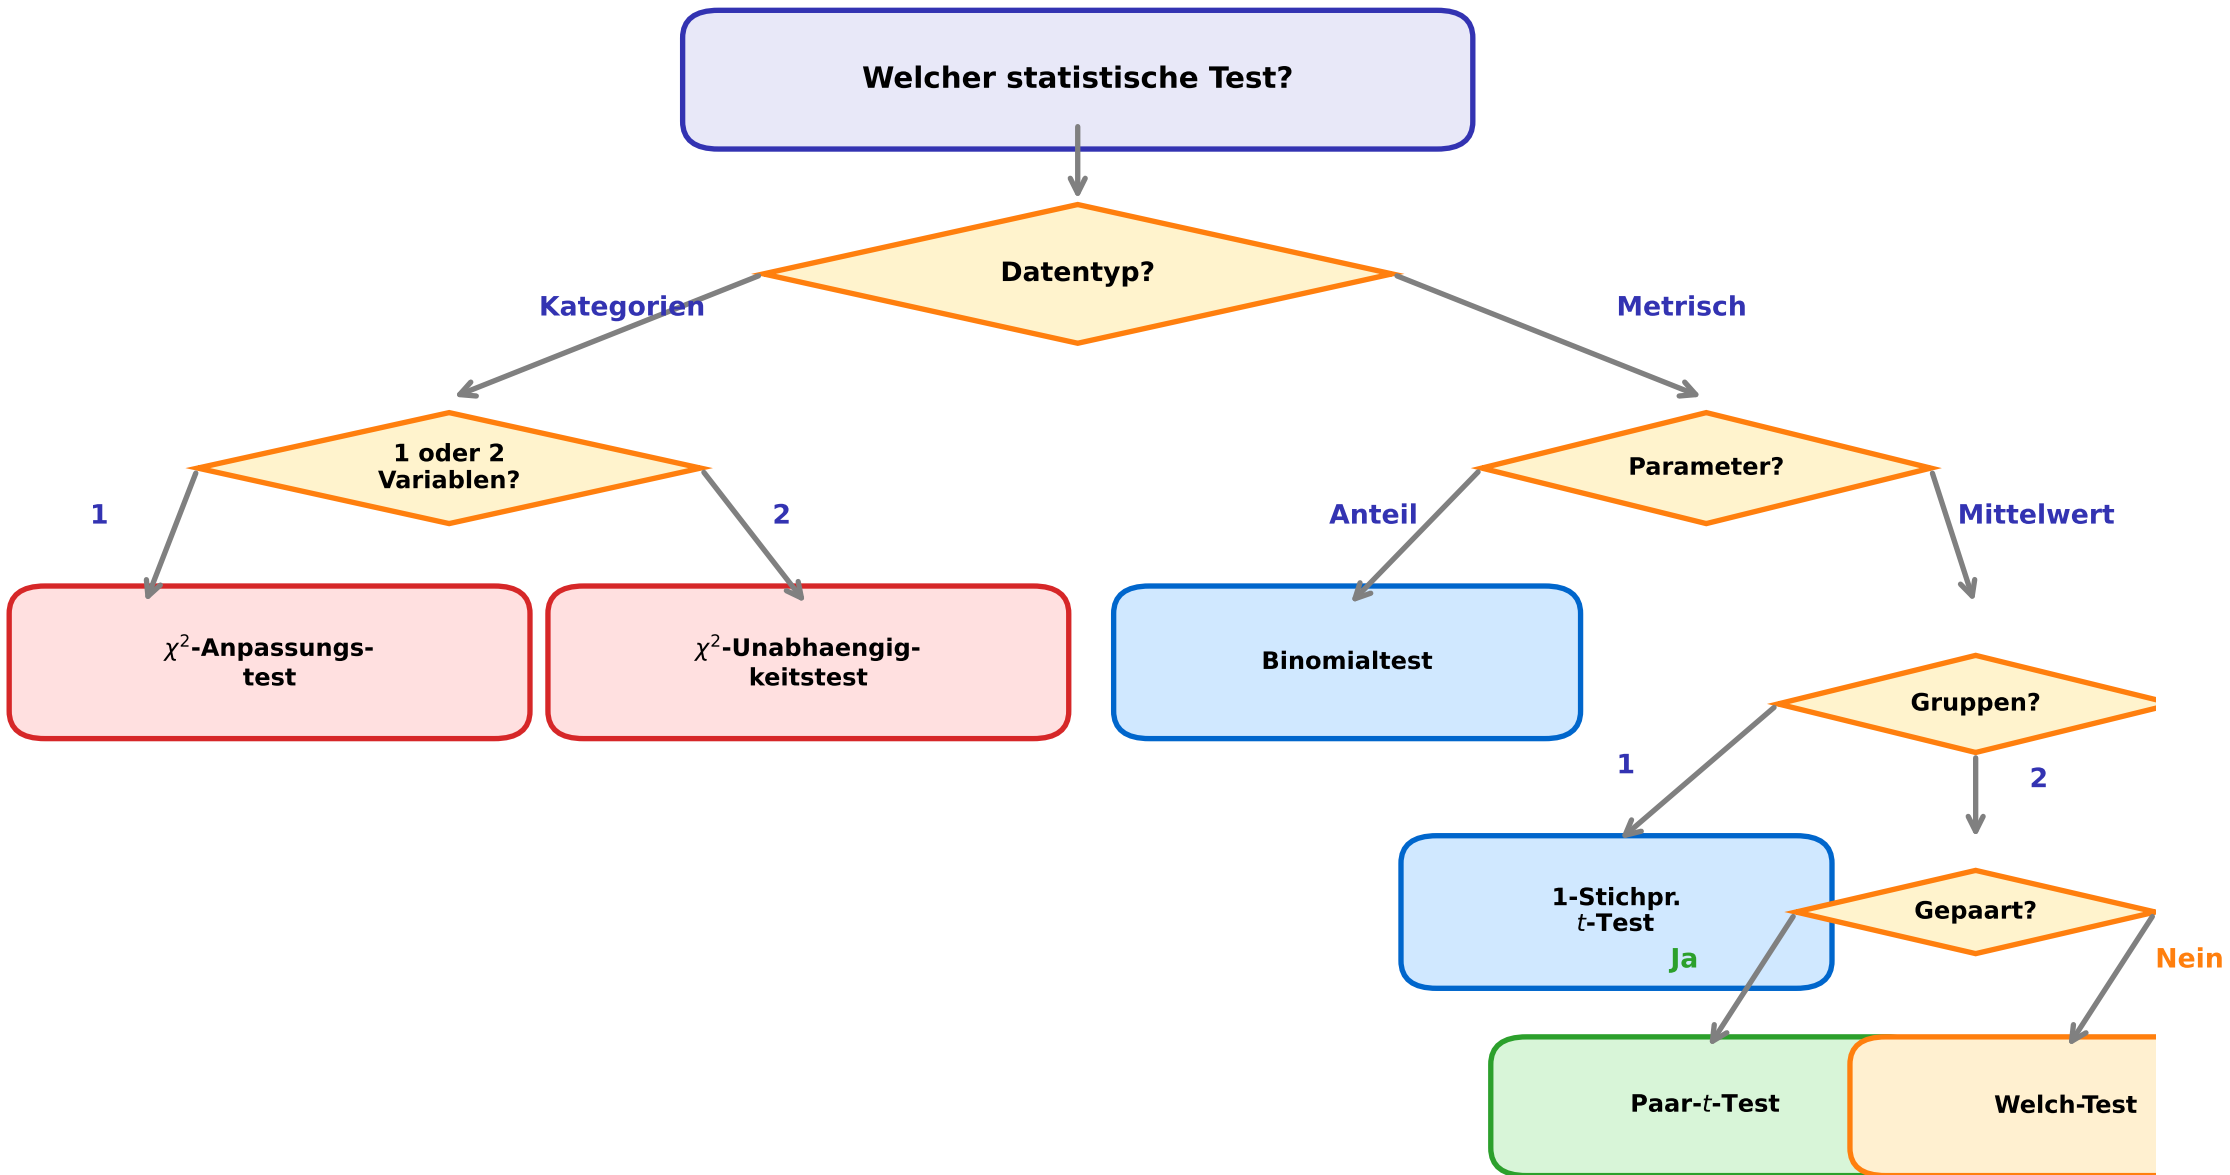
Welcher statistische Test?

Datentyp?

Kategorien

Metrisch

1 oder 2 Variablen?

1

2

$\chi^2$-Anpassungstest

$\chi^2$-Unabhaengigkeitstest

Parameter?

Anteil

Mittelwert

Binomialtest

Gruppen?

1

2

1-Stichpr. $t$-Test

Gepaart?

Ja

Nein

Paar-$t$-Test

Welch-Test